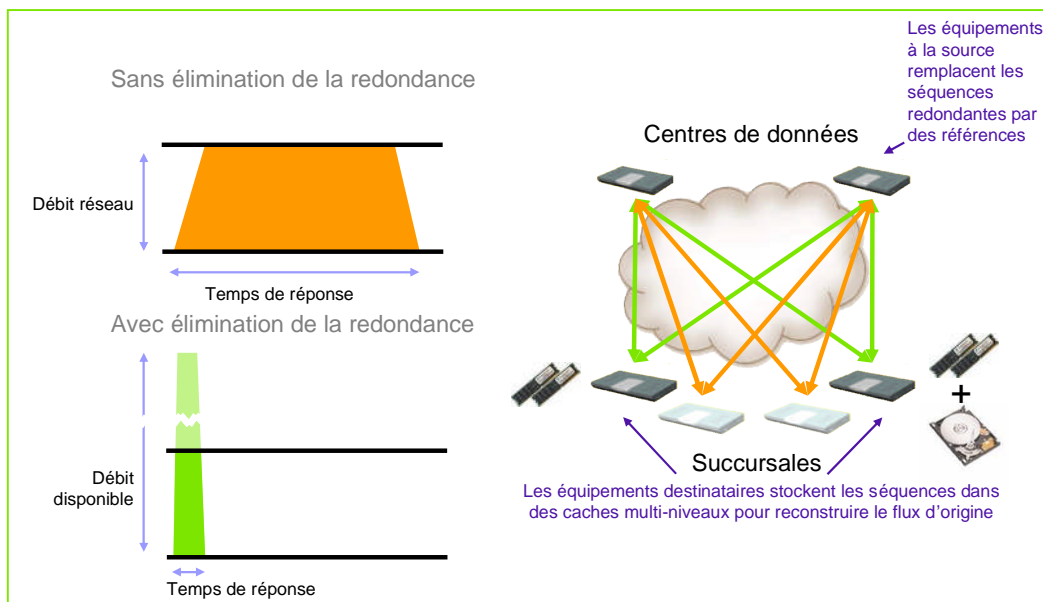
Sans élimination de la redondance

Débit réseau

Temps de réponse

Avec élimination de la redondance

Débit disponible

Temps de réponse

Les équipements à la source remplacent les séquences redondantes par des références

Centres de données

+

Succursales

Les équipements destinataires stockent les séquences dans des caches multi-niveaux pour reconstruire le flux d'origine